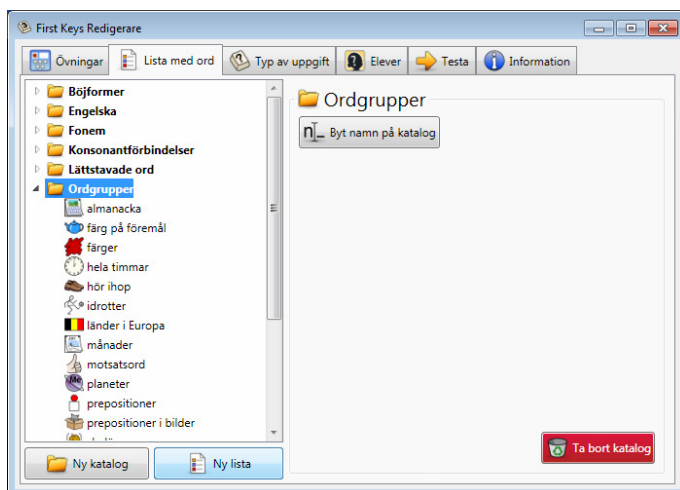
First Keys Redigerare

Övningar | Lista med ord | Typ av uppgift | Elever | Testa | Information

Böjformer
Engelska
Fonem
Konsonantförbindelser
Lättstavade ord
Ordgrupper
almanacka
färg på föremål
färger
hela timmar
hör ihop
idrotter
länder i Europa
månader
motsatsord
planeter
prepositioner
prepositioner i bilder
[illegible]

Ny katalog
Ny lista

Ordgrupper

Byt namn på katalog

Ta bort katalog